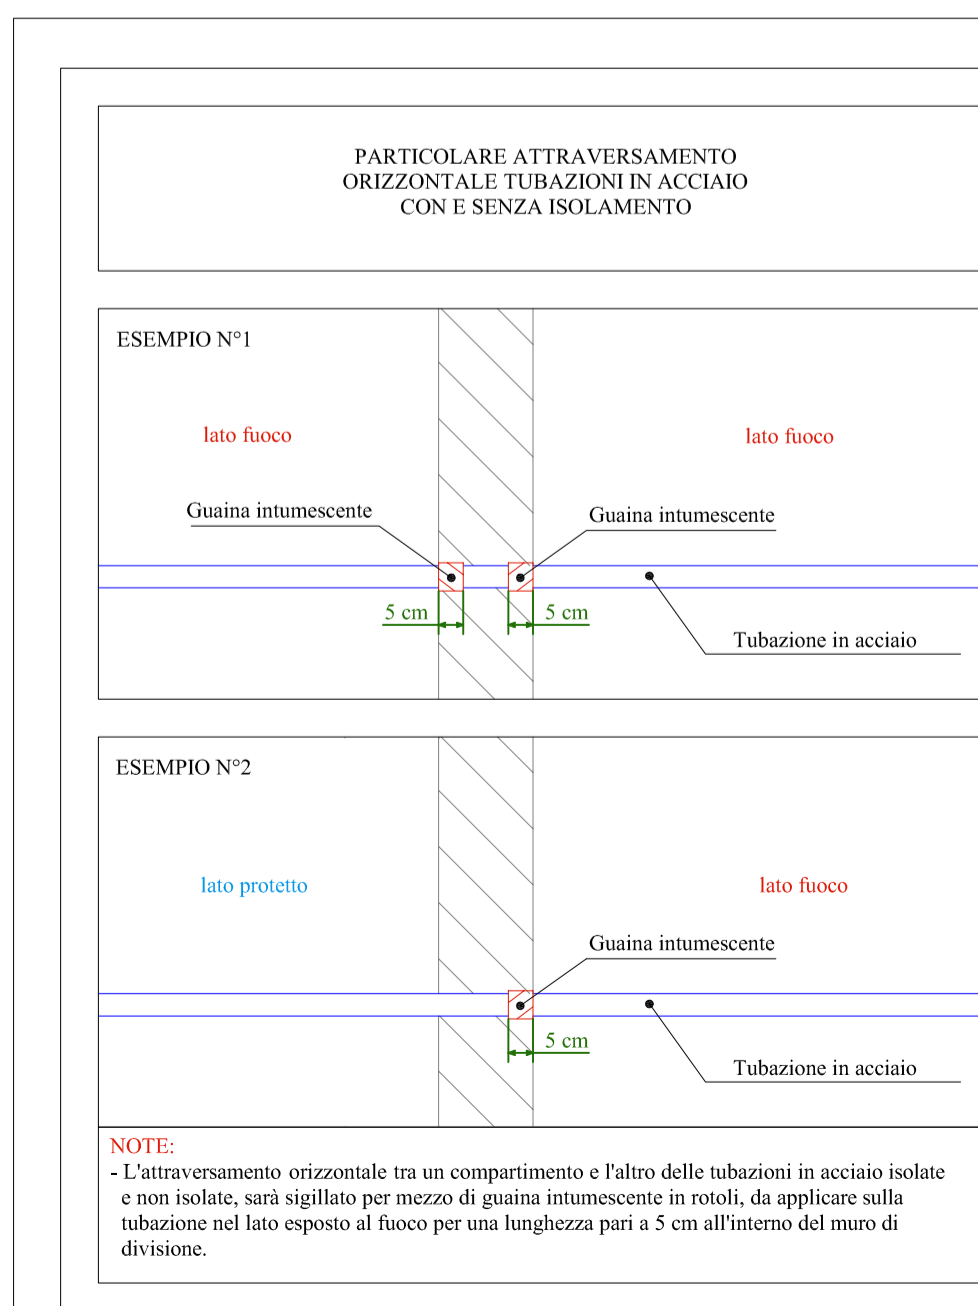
PARTICOLARE ATTRAVERSAMENTO
ORIZZONTALE TUBAZIONI IN ACCIAIO
CON E SENZA ISOLAMENTO

ESEMPIO N°1

lato fuoco

lato fuoco

Guaina intumescente

Guaina intumescente

5 cm

5 cm

Tubazione in acciaio

ESEMPIO N°2

lato protetto

lato fuoco

Guaina intumescente

5 cm

Tubazione in acciaio

NOTE:
- L'attraversamento orizzontale tra un compartimento e l'altro delle tubazioni in acciaio isolate e non isolate, sarà sigillato per mezzo di guaina intumescente in rotoli, da applicare sulla tubazione nel lato esposto al fuoco per una lunghezza pari a 5 cm all'interno del muro di divisione.